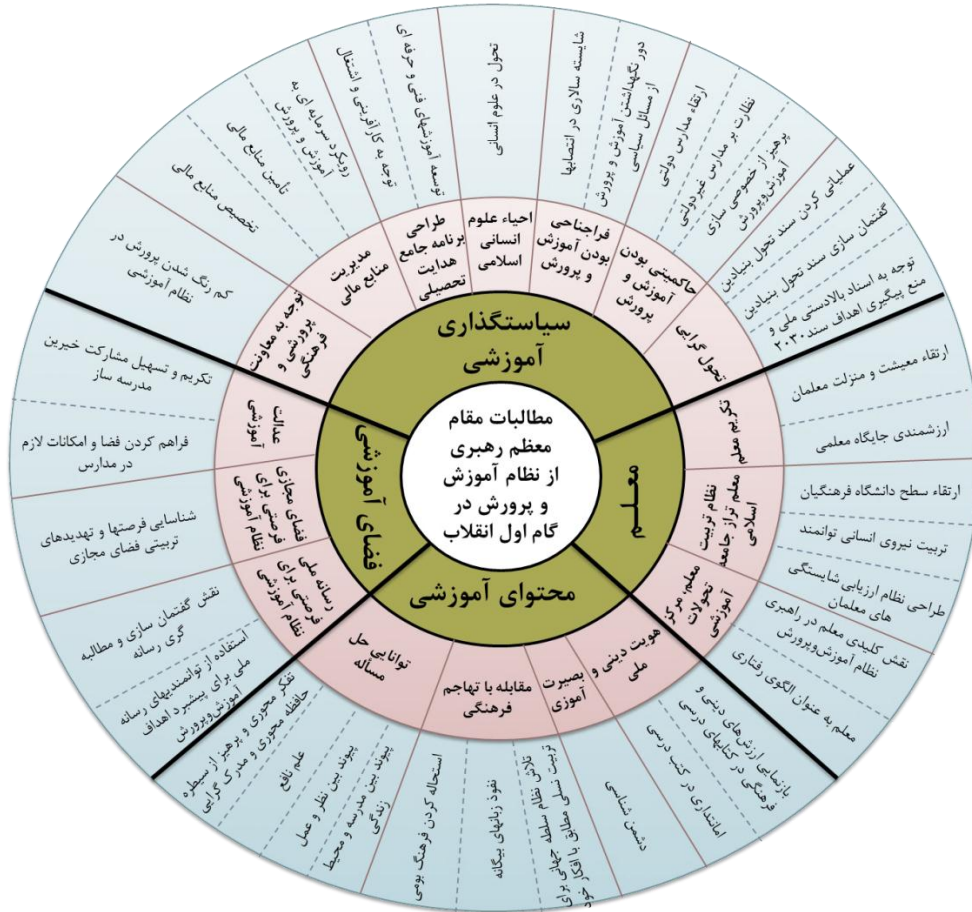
مطالبات مقام معظم رهبری از نظام آموزش و پرورش در گام اول انقلاب

سیاستگذاری آموزشی

معلم

محتوای آموزشی

فضای آموزشی

تحول گرایی

حاکمیتی بودن آموزش و پرورش

فراجناحی بودن آموزش و پرورش

احیاء علوم انسانی اسلامی

طراحی برنامه جامع هدایت تحصیلی

مدیریت منابع مالی

توجه به معاونت پرورشی و فرهنگی

تکریم معلم

نظام تربیت معلم تراز جامعه اسلامی

معلم محور تحولات آموزشی

هویت دینی و ملی

بصیرت آموزی

مقابله با تهاجم فرهنگی

توانایی حل مساله

رسانه ملی فرصتی برای نظام آموزشی

فضای مجازی فرصتی برای نظام آموزشی

عدالت آموزشی

توجه به اسناد بالادستی ملی و منع پیگیری اهداف سند ۲۰۳۰

گفتمان سازی سند تحول بنیادین

عملیاتی کردن سند تحول بنیادین

پرهیز از خصوصی سازی آموزش‌وپرورش

نظارت بر مدارس غیردولتی

ارتقاء مدارس دولتی

دور نگهداشتن آموزش و پرورش از مسائل سیاسی

شایسته سالاری در انتصابها

تحول در علوم انسانی

توسعه آموزشهای فنی و حرفه ای

توجه به کارآفرینی و اشتغال

رویکرد سرمایه ای به آموزش و پرورش

تأمین منابع مالی

تخصیص منابع مالی

کم رنگ شدن پرورش در نظام آموزشی

ارتقاء معیشت و منزلت معلمان

ارزشمندی جایگاه معلمی

ارتقاء سطح دانشگاه فرهنگیان

تربیت نیروی انسانی توانمند

طراحی نظام ارزیابی شایستگی های معلمان

نقش کلیدی معلم در راهبری نظام آموزش‌وپرورش

معلم به عنوان الگوی رفتاری

بازنمایی ارزش های دینی و فرهنگی در کتابهای درسی

امانتداری در کتب درسی

دشمن شناسی

تلاش نظام سلطه جهانی برای تربیت نسلی مطابق با افکار خود

نفوذ زبانهای بیگانه

استحاله کردن فرهنگ بومی

پیوند بین مدرسه و محیط زندگی

پیوند بین نظر و عمل

علم نافع

تفکر محوری و پرهیز از سیطره حافظه محوری و مدرک گرایی

استفاده از توانمندیهای رسانه ملی برای پیشبرد اهداف آموزش‌وپرورش

نقش گفتمان سازی و مطالبه گری رسانه

شناسایی فرصتها و تهدیدهای تربیتی فضای مجازی

فراهم کردن فضا و امکانات لازم در مدارس

تکریم و تسهیل مشارکت خیرین مدرسه ساز